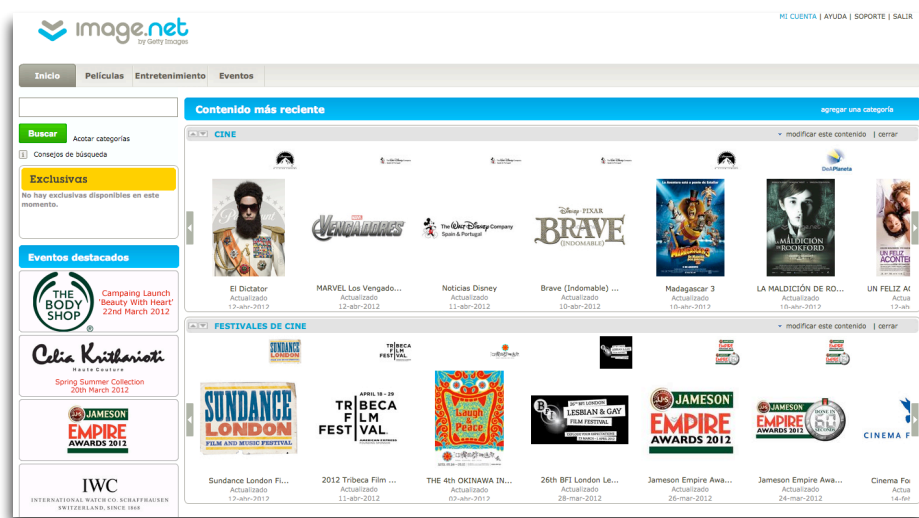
image.net by Getty Images

MI CUENTA | AYUDA | SOPORTE | SALIR

Inicio Películas Entretenimiento Eventos

Buscar Acotar categorías

Consejos de búsqueda

Exclusivas

No hay exclusivas disponibles en este momento.

Eventos destacados

THE BODY SHOP

Campaing Launch 'Beauty With Heart' 22nd March 2012

Celia Kritharioti Haute Couture

Spring Summer Collection 20th March 2012

JAMESON EMPIRE AWARDS 2012

IWC INTERNATIONAL WATCH CO. SCHAFFHAUSEN SWITZERLAND. SINCE 1868

Contenido más reciente

agregar una categoría

CINE

modificar este contenido | cerrar

DeAPlaneta

VENGADORES

The Walt Disney Company Spain & Portugal

DISNEY PIXAR BRAVE (INDOMABLE)

El Dictator
Actualizado
12-abr-2012

MARVEL Los Vengado...
Actualizado
12-abr-2012

Noticias Disney
Actualizado
11-abr-2012

Brave (Indomable) ...
Actualizado
10-abr-2012

Madagascar 3
Actualizado
10-abr-2012

LA MALDICIÓN DE RO...
Actualizado
12-abr-2012

UN FELIZ AC
Actualizado
12-abr-2012

FESTIVALES DE CINE

modificar este contenido | cerrar

SUNDANCE LONDON FILM AND MUSIC FESTIVAL

APRIL 18 - 29 TRIBECA FILM FESTIVAL

Laugh & Peace

LESBIAN & GAY FILM FESTIVAL

JAMESON EMPIRE AWARDS 2012

JAMESON EMPIRE

CINEMA F

Sundance London Fi...
Actualizado
12-abr-2012

2012 Tribeca Film ...
Actualizado
11-abr-2012

THE 4th OKINAWA IN...
Actualizado
02-abr-2012

26th BFI London Le...
Actualizado
28-mar-2012

Jameson Empire Awa...
Actualizado
26-mar-2012

Jameson Empire Awa...
Actualizado
24-mar-2012

Cinema Fo
Actualizado
12-mar-2012